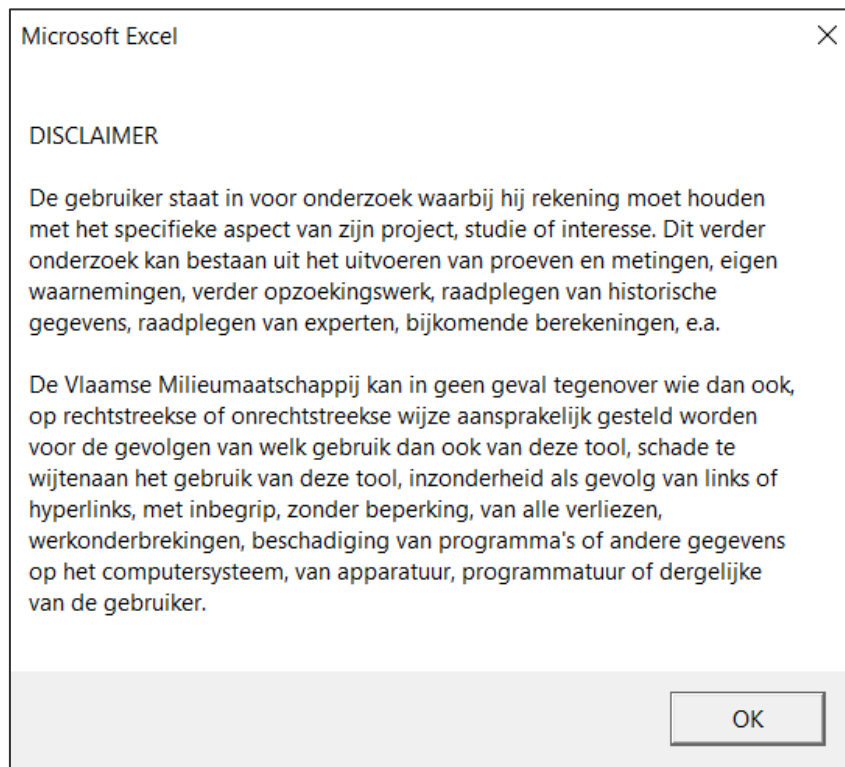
Microsoft Excel

×

DISCLAIMER

De gebruiker staat in voor onderzoek waarbij hij rekening moet houden met het specifieke aspect van zijn project, studie of interesse. Dit verder onderzoek kan bestaan uit het uitvoeren van proeven en metingen, eigen waarnemingen, verder opzoekingswerk, raadplegen van historische gegevens, raadplegen van experten, bijkomende berekeningen, e.a.

De Vlaamse Milieumaatschappij kan in geen geval tegenover wie dan ook, op rechtstreekse of onrechtstreekse wijze aansprakelijk gesteld worden voor de gevolgen van welk gebruik dan ook van deze tool, schade te wijtenaan het gebruik van deze tool, inzonderheid als gevolg van links of hyperlinks, met inbegrip, zonder beperking, van alle verliezen, werkonderbrekingen, beschadiging van programma's of andere gegevens op het computersysteem, van apparatuur, programmatuur of dergelijke van de gebruiker.

OK